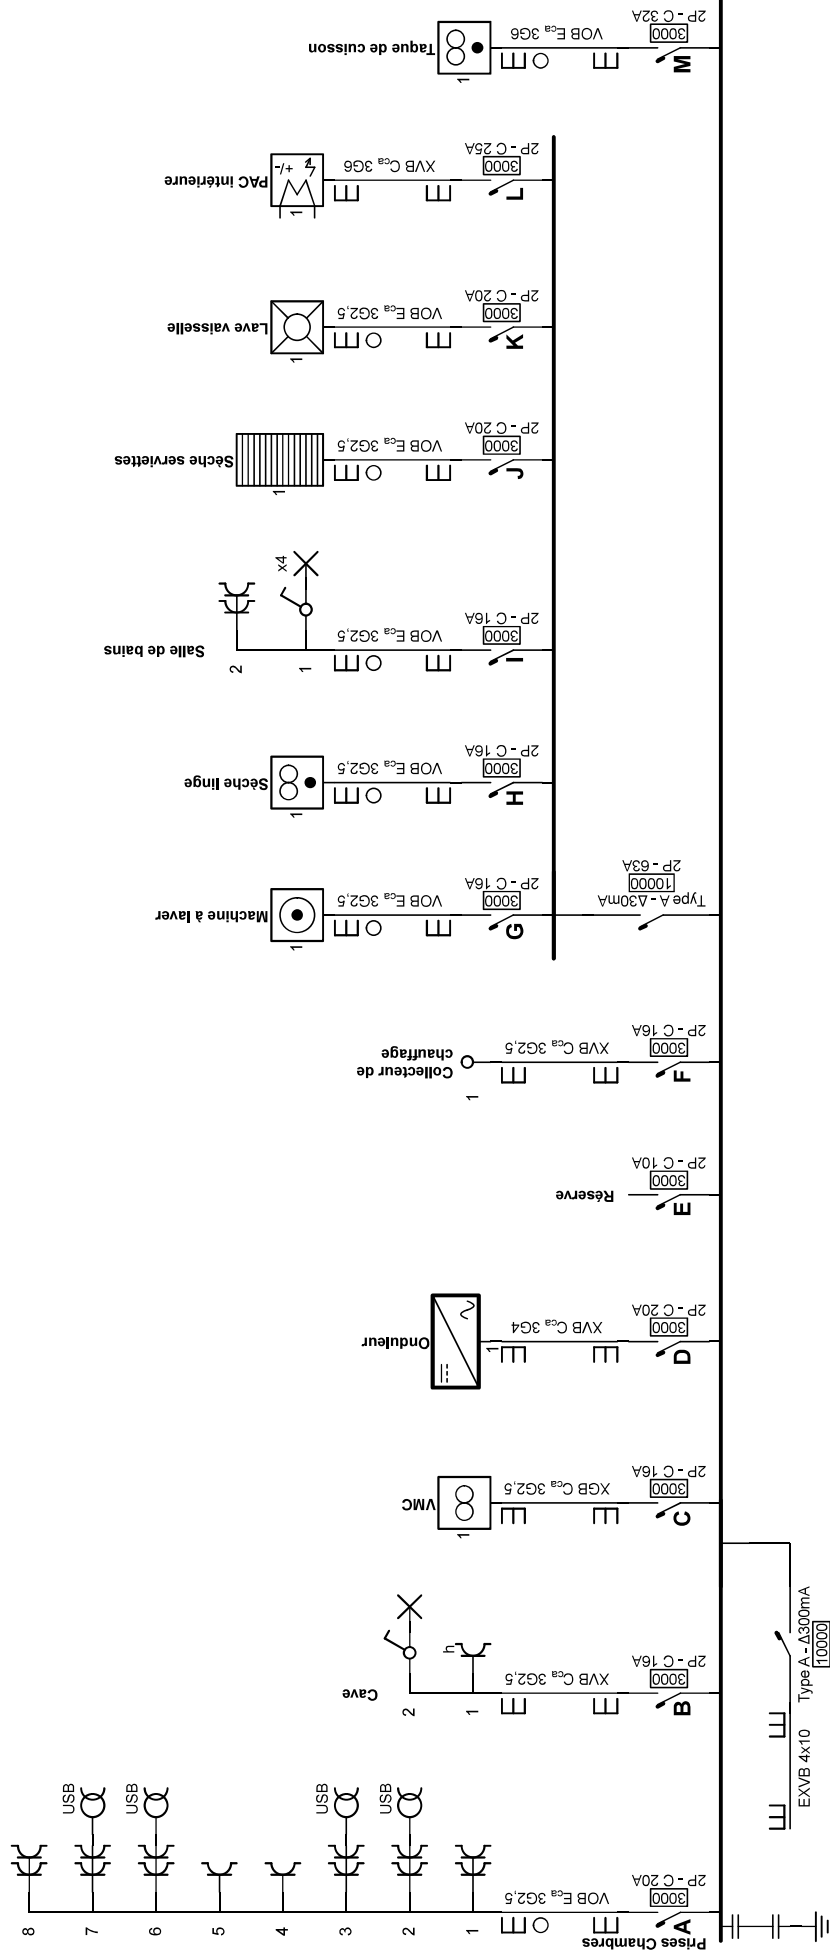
Prises Chambres
A
3000
2P - C 20A
VOB E$_{ca}$ 3G2,5
1
2
3
4
5
6
7
8
USB
USB
USB
USB

EXVB 4x10
Type A - Δ300mA
10000

B
3000
2P - C 16A
XVB C$_{ca}$ 3G2,5
1
2
h
Cave

C
3000
2P - C 16A
XGB C$_{ca}$ 3G2,5
1
VMC

D
3000
2P - C 20A
XVB C$_{ca}$ 3G4
1
Onduleur

E
3000
2P - C 10A
Réserve

F
3000
2P - C 16A
XVB C$_{ca}$ 3G2,5
1
Collecteur de chauffage

Type A - Δ30mA
10000
2P - 63A

G
3000
2P - C 16A
VOB E$_{ca}$ 3G2,5
1
Machine à laver

H
3000
2P - C 16A
VOB E$_{ca}$ 3G2,5
1
Sèche linge

I
3000
2P - C 16A
VOB E$_{ca}$ 3G2,5
1
2
x4
Salle de bains

J
3000
2P - C 20A
VOB E$_{ca}$ 3G2,5
1
Sèche serviettes

K
3000
2P - C 20A
VOB E$_{ca}$ 3G2,5
1
Lave vaisselle

L
3000
2P - C 25A
XVB C$_{ca}$ 3G6
1
-/+
PAC intérieure

M
3000
2P - C 32A
VOB E$_{ca}$ 3G6
1
Taque de cuisson